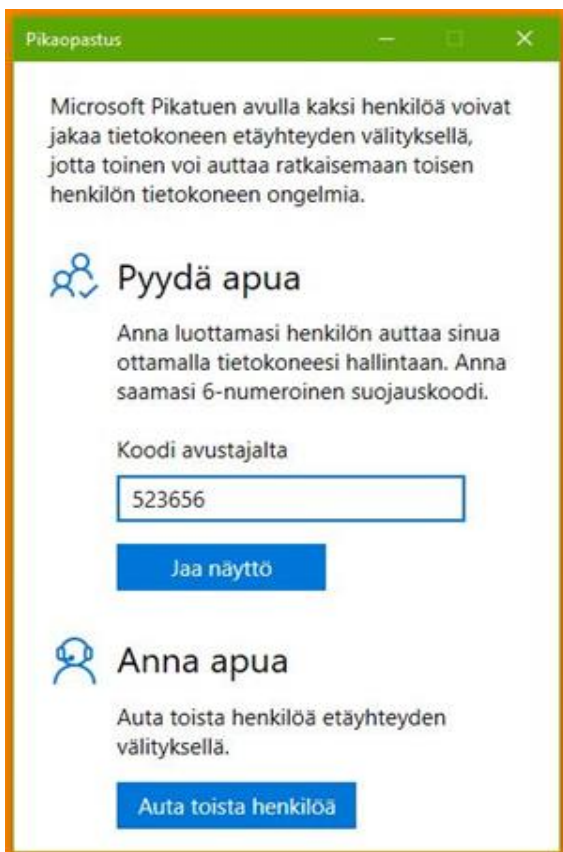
Pikaopastus

Microsoft Pikatuen avulla kaksi henkilöä voivat jakaa tietokoneen etäyhteyden välityksellä, jotta toinen voi auttaa ratkaisemaan toisen henkilön tietokoneen ongelmia.

Pyydä apua

Anna luottamasi henkilön auttaa sinua ottamalla tietokoneesi hallintaan. Anna saamasi 6-numeroinen suojauskoodi.

Koodi avustajalta

523656

Jaa näyttö

Anna apua

Auta toista henkilöä etäyhteyden välityksellä.

Auta toista henkilöä